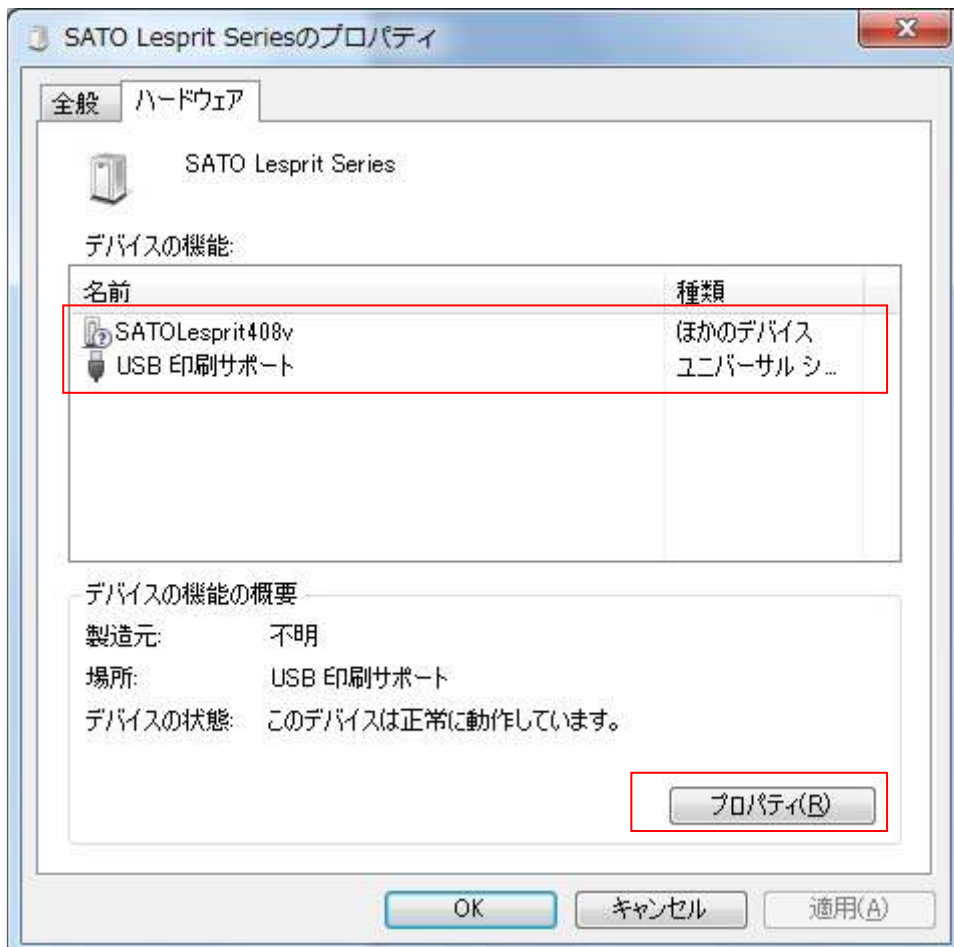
SATO Lesprit Seriesのプロパティ

全般 ハードウェア

SATO Lesprit Series

デバイスの機能:

| 名前 | 種類 |
|---|---|
| SATOLesprit408v | ほかのデバイス |
| USB 印刷サポート | ユニバーサル シ... |

デバイスの機能の概要

製造元: 不明

場所: USB 印刷サポート

デバイスの状態: このデバイスは正常に動作しています。

プロパティ(R)

OK キャンセル 適用(A)